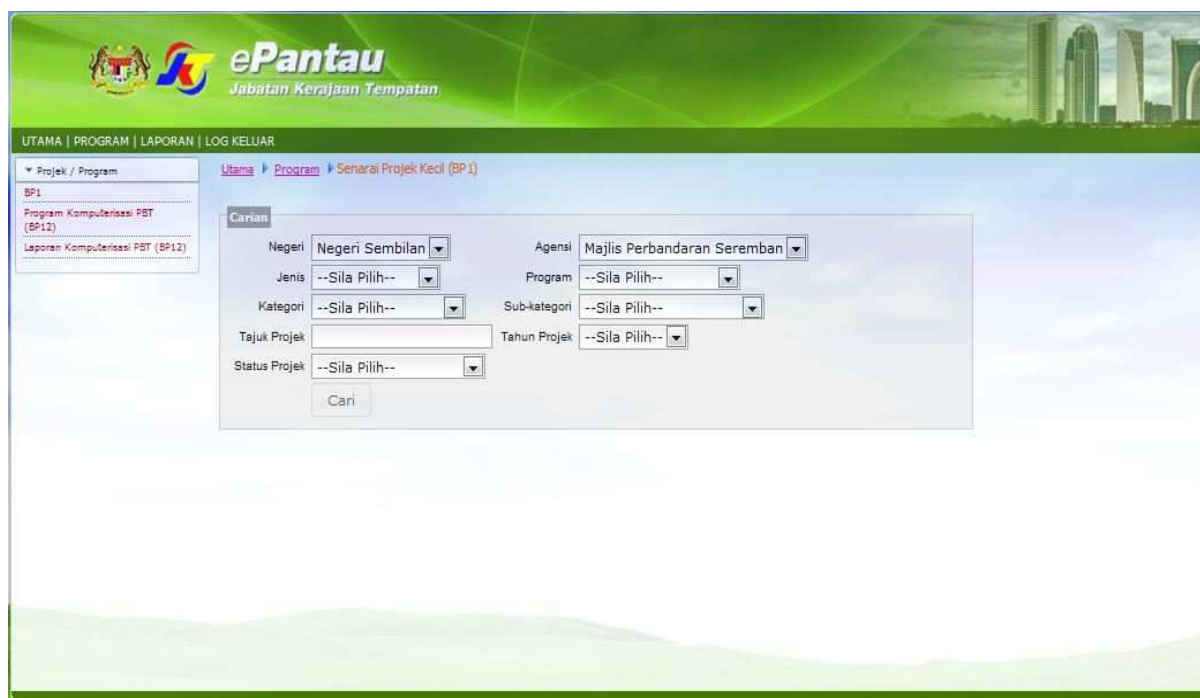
ePantau
Jabatan Kerajaan Tempatan

UTAMA | PROGRAM | LAPORAN | LOG KELUAR

▾ Projek / Program
BP1
Program Komputerisasi PBT (BP12)
Laporan Komputerisasi PBT (BP12)

Utama ▸ Program ▸ Senarai Projek Kecil (BP1)

Carian

Negeri Negeri Sembilan
Agensi Majlis Perbandaran Seremban
Jenis --Sila Pilih--
Program --Sila Pilih--
Kategori --Sila Pilih--
Sub-kategori --Sila Pilih--
Tajuk Projek
Tahun Projek --Sila Pilih--
Status Projek --Sila Pilih--
Cari